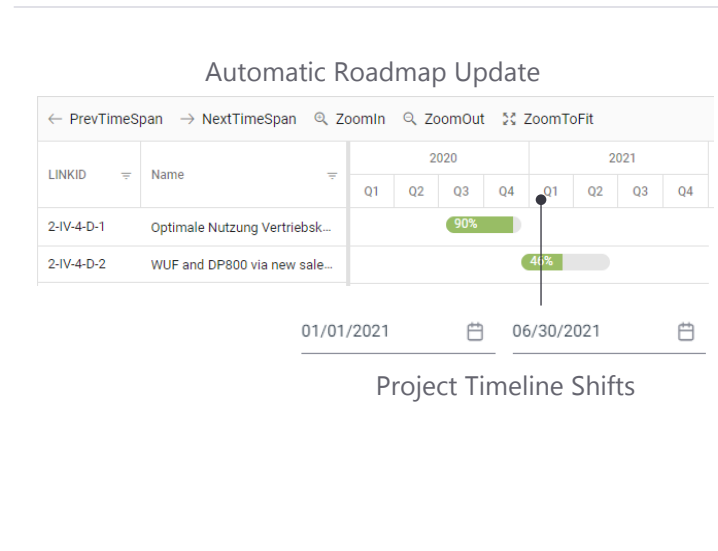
Automatic Roadmap Update

← PrevTimeSpan → NextTimeSpan ZoomIn ZoomOut ZoomToFit

| LINKID | Name | 2020 Q1 | Q2 | Q3 | Q4 | 2021 Q1 | Q2 | Q3 | Q4 |
|---|---|---|---|---|---|---|---|---|---|
| 2-IV-4-D-1 | Optimale Nutzung Vertriebsk... | | | 90% | | | | | |
| 2-IV-4-D-2 | WUF and DP800 via new sale... | | | | | 46% | | | |

01/01/2021 06/30/2021

Project Timeline Shifts